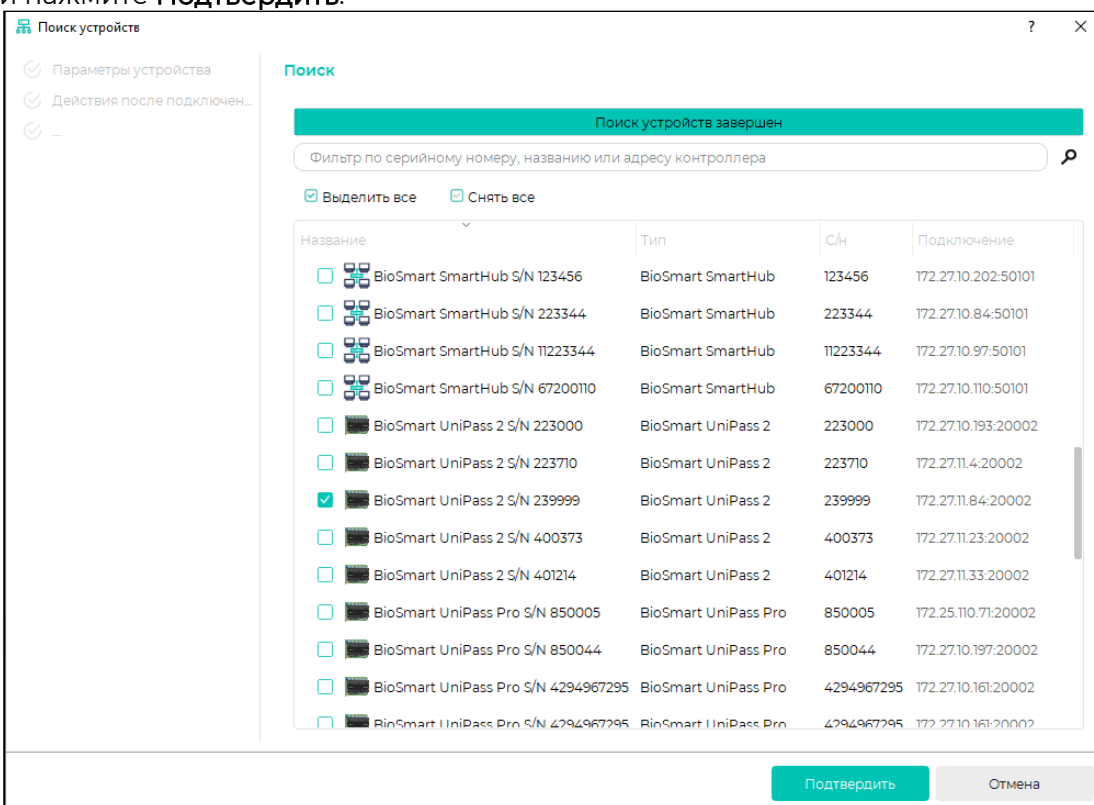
и нажмите Подтвердить.

Поиск устройств

?

Параметры устройства
Действия после подключен...
...

Поиск

Поиск устройств завершен

Фильтр по серийному номеру, названию или адресу контроллера

Выделить все
Снять все

| Название | Тип | С/н | Подключение |
|---|---|---|---|
| BioSmart SmartHub S/N 123456 | BioSmart SmartHub | 123456 | 172.27.10.202:50101 |
| BioSmart SmartHub S/N 223344 | BioSmart SmartHub | 223344 | 172.27.10.84:50101 |
| BioSmart SmartHub S/N 11223344 | BioSmart SmartHub | 11223344 | 172.27.10.97:50101 |
| BioSmart SmartHub S/N 67200110 | BioSmart SmartHub | 67200110 | 172.27.10.110:50101 |
| BioSmart UniPass 2 S/N 223000 | BioSmart UniPass 2 | 223000 | 172.27.10.193:20002 |
| BioSmart UniPass 2 S/N 223710 | BioSmart UniPass 2 | 223710 | 172.27.11.4:20002 |
| BioSmart UniPass 2 S/N 239999 | BioSmart UniPass 2 | 239999 | 172.27.11.84:20002 |
| BioSmart UniPass 2 S/N 400373 | BioSmart UniPass 2 | 400373 | 172.27.11.23:20002 |
| BioSmart UniPass 2 S/N 401214 | BioSmart UniPass 2 | 401214 | 172.27.11.33:20002 |
| BioSmart UniPass Pro S/N 850005 | BioSmart UniPass Pro | 850005 | 172.25.110.71:20002 |
| BioSmart UniPass Pro S/N 850044 | BioSmart UniPass Pro | 850044 | 172.27.10.197:20002 |
| BioSmart UniPass Pro S/N 4294967295 | BioSmart UniPass Pro | 4294967295 | 172.27.10.161:20002 |
| BioSmart UniPass Pro S/N 4294967295 | BioSmart UniPass Pro | 4294967295 | 172.27.10.161:20002 |

Подтвердить
Отмена